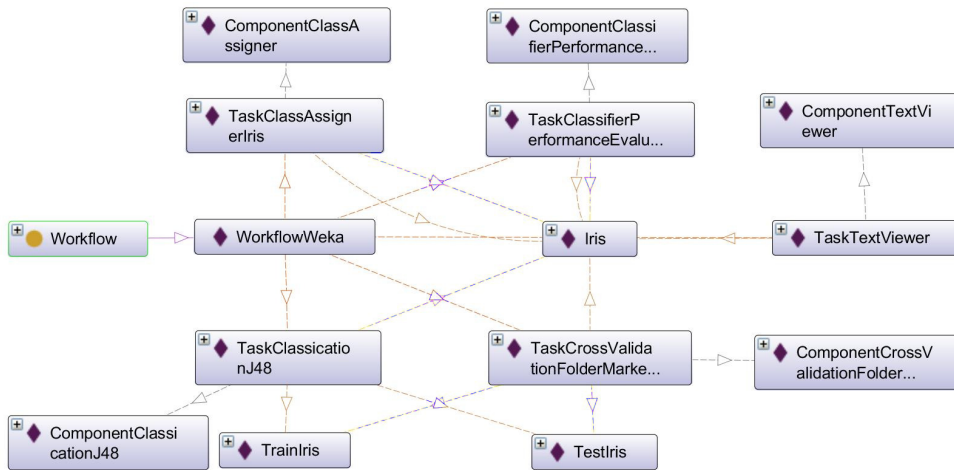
ComponentClassAssigner

ComponentClassifierPerformance...

TaskClassAssignerIris

TaskClassifierPerformanceEvalu...

ComponentTextViewer

Workflow

WorkflowWeka

Iris

TaskTextViewer

TaskClassicationJ48

TaskCrossValidationFolderMarke...

ComponentCrossValidationFolder...

ComponentClassicationJ48

TrainIris

TestIris